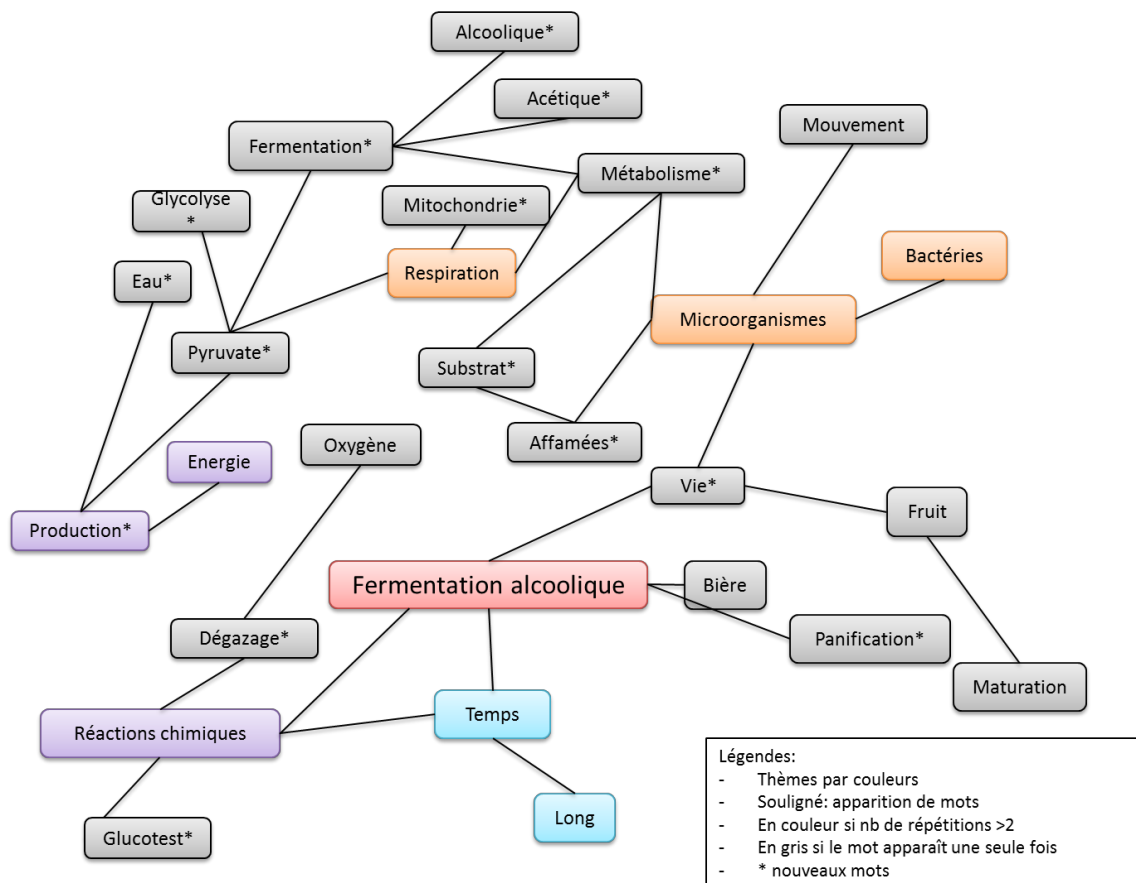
Alcoolique*

Acétique*

Fermentation*

Mouvement

Métabolisme*

Glycolyse *

Mitochondrie*

Respiration

Bactéries

Eau*

Microorganismes

Pyruvate*

Substrat*

Oxygène

Energie

Affamées*

Vie*

Production*

Fruit

Fermentation alcoolique

Bière

Dégazage*

Panification*

Maturation

Temps

Réactions chimiques

Long

Glucotest*

Légendes:
- Thèmes par couleurs
- Souligné: apparition de mots
- En couleur si nb de répétitions >2
- En gris si le mot apparaît une seule fois
- * nouveaux mots